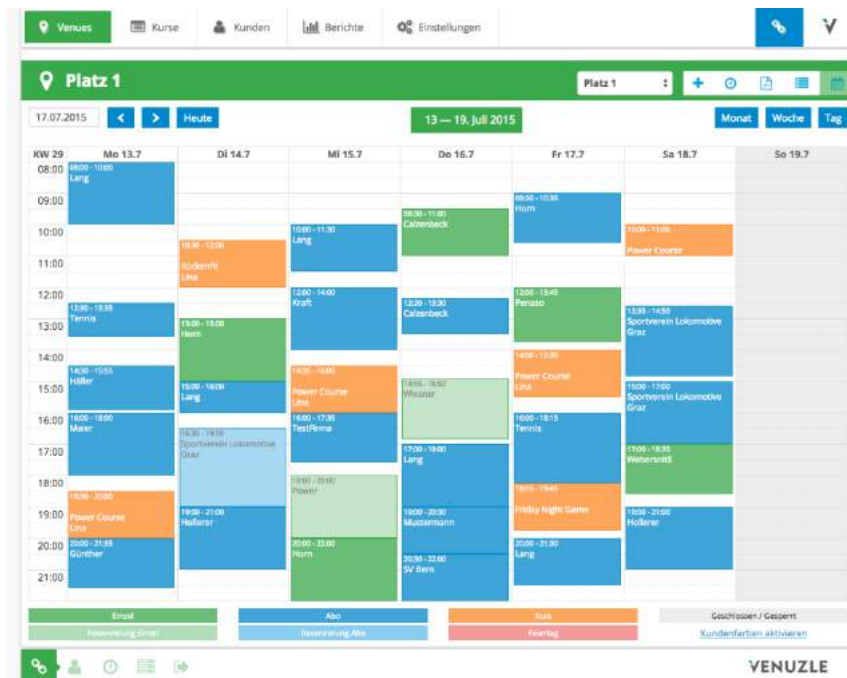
Venues | Kurse | Kunden | Berichte | Einstellungen

Platz 1

Platz 1

17.07.2015 < > Heute

13 — 19. Juli 2015

Monat Woche Tag

| KW 29 | Mo 13.7 | Di 14.7 | Mi 15.7 | Do 16.7 | Fr 17.7 | Sa 18.7 | So 19.7 |
|---|---|---|---|---|---|---|---|
| 08:00 | 08:00 - 10:00 Lang | | | | | | |
| 09:00 | | | | 09:30 - 11:00 Calzenbeck | 09:00 - 10:35 Horn | | |
| 10:00 | | 10:30 - 12:00 Rückenfit Lina | 10:00 - 11:30 Lang | | | 10:00 - 11:00 Power Course | |
| 11:00 | | | | | | | |
| 12:00 | 12:30 - 13:35 Tennis | | 12:00 - 14:00 Kraft | 12:20 - 13:30 Calzenbeck | 12:00 - 13:45 Penaso | 12:35 - 14:50 Sportverein Lokomotive Graz | |
| 13:00 | | 13:00 - 15:00 Horn | | | | | |
| 14:00 | 14:30 - 15:55 Höller | | 14:30 - 16:00 Power Course Lina | 14:55 - 16:50 Wissner | 14:00 - 15:30 Power Course Lina | | |
| 15:00 | | 15:00 - 16:00 Lang | | | | 15:00 - 17:00 Sportverein Lokomotive Graz | |
| 16:00 | 16:00 - 18:00 Maier | 16:30 - 19:00 Sportverein Lokomotive Graz | 16:00 - 17:35 TestFirma | | 16:00 - 18:15 Tennis | | |
| 17:00 | | | | 17:00 - 19:00 Lang | | 17:00 - 18:35 Webersnöll | |
| 18:00 | 18:30 - 20:00 Power Course Lina | | 18:00 - 20:00 Power | | 18:15 - 19:45 Friday Night Game | | |
| 19:00 | | 19:00 - 21:00 Hollerer | | 19:00 - 20:30 Mustermann | | 19:00 - 21:00 Hollerer | |
| 20:00 | 20:00 - 21:35 Günther | | 20:00 - 22:00 Horn | 20:30 - 22:00 SV Bern | 20:00 - 21:30 Lang | | |
| 21:00 | | | | | | | |

Einzel | Abo | Kurs | Geschlossen / Gesperrt
Reservierung Einzel | Reservierung Abo | Feiertag | Kundenfarben aktivieren

VENUZLE